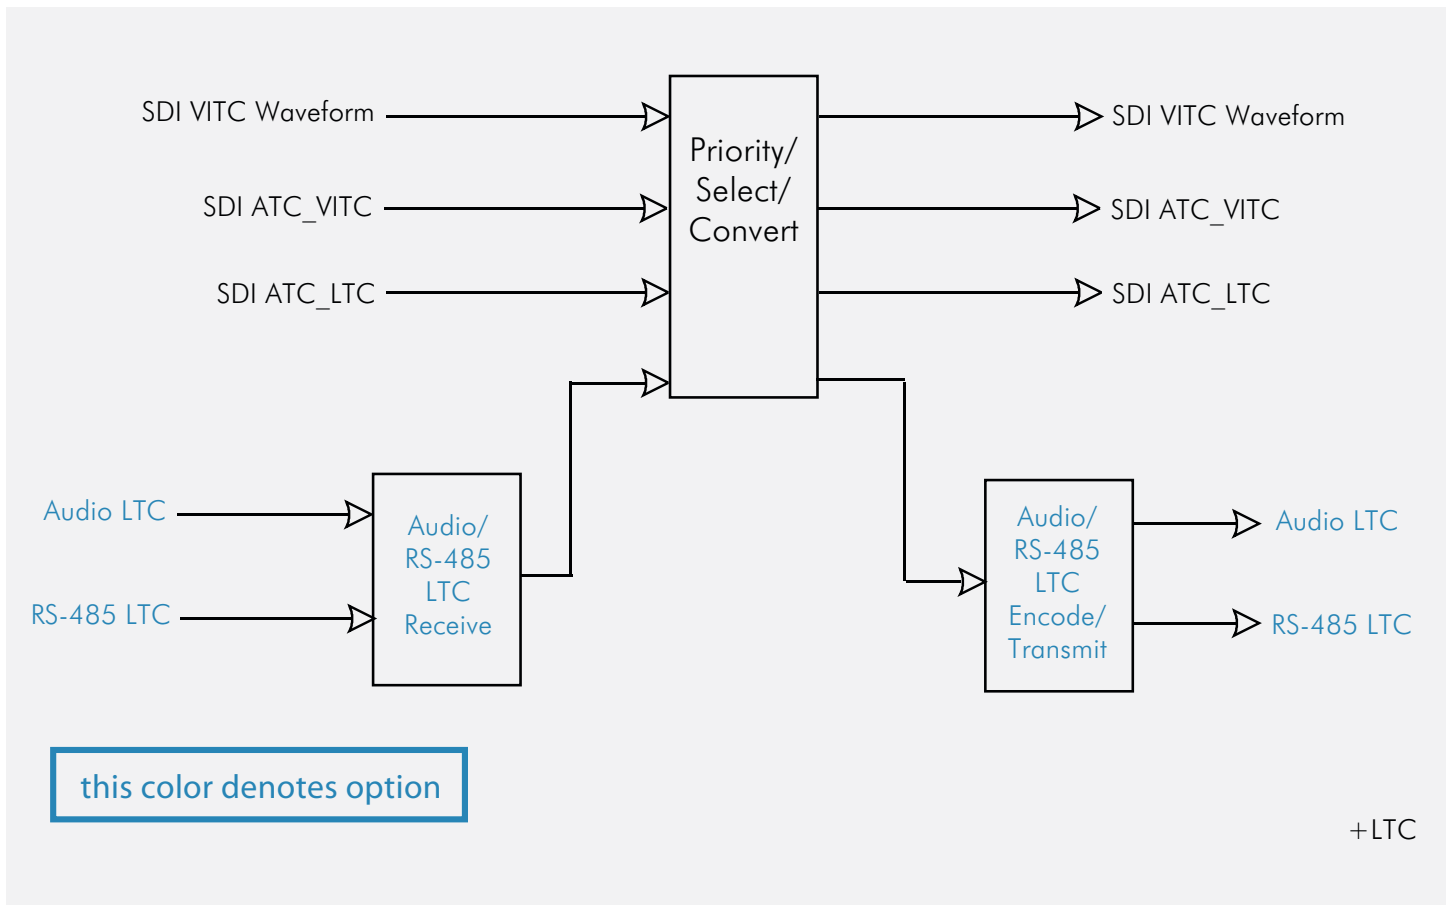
SDI VITC Waveform
SDI ATC_VITC
SDI ATC_LTC

Priority/ Select/ Convert

SDI VITC Waveform
SDI ATC_VITC
SDI ATC_LTC

Audio LTC
RS-485 LTC

Audio/ RS-485 LTC Receive

Audio/ RS-485 LTC Encode/ Transmit

Audio LTC
RS-485 LTC

this color denotes option

+LTC